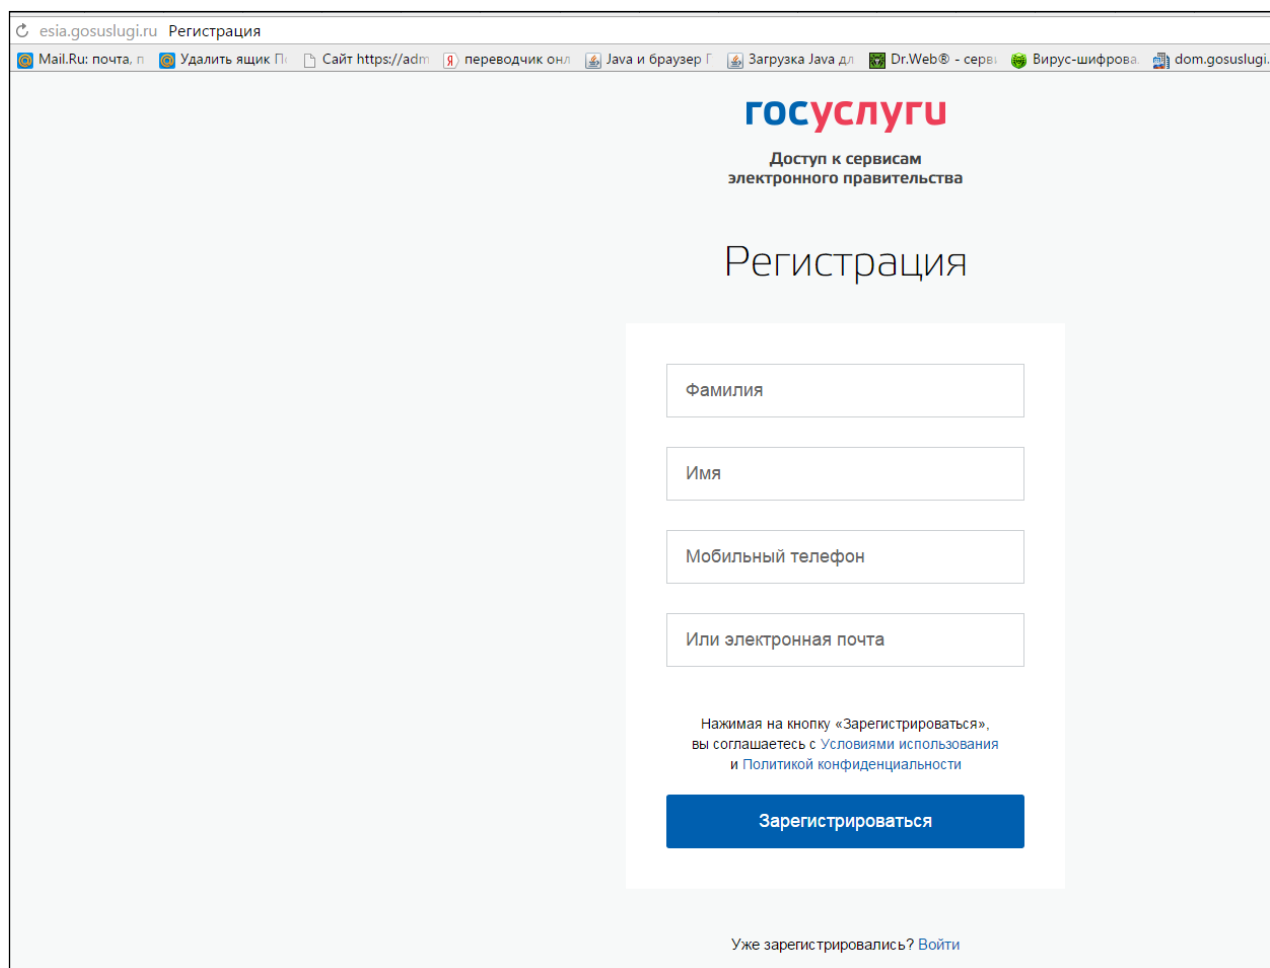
esia.gosuslugi.ru Регистрация

Mail.Ru: почта, п Удалить ящик П Сайт https://adm переводчик онл Java и браузер Г Загрузка Java дл Dr.Web® - серв Вирус-шифрова dom.gosuslugi.

госуслуги

Доступ к сервисам электронного правительства

Регистрация

Фамилия

Имя

Мобильный телефон

Или электронная почта

Нажимая на кнопку «Зарегистрироваться», вы соглашаетесь с Условиями использования и Политикой конфиденциальности

Зарегистрироваться

Уже зарегистрировались? Войти